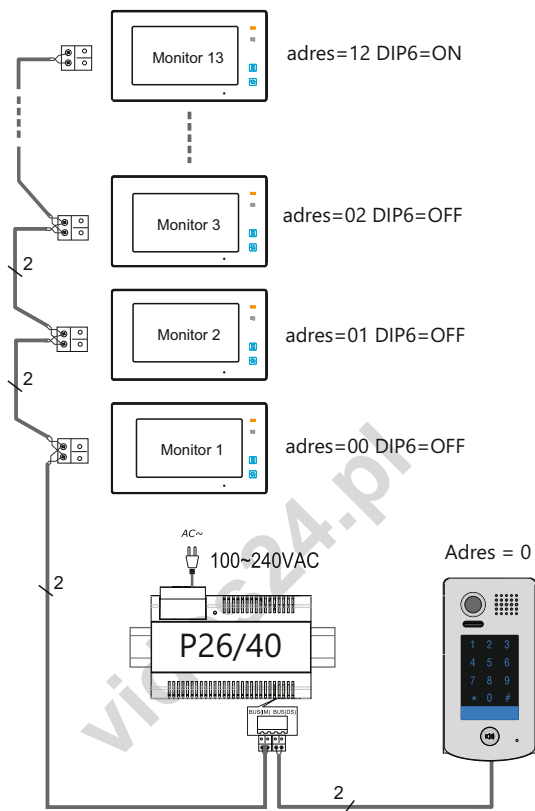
Monitor 13
adres=12 DIP6=ON

Monitor 3
adres=02 DIP6=OFF

2

Monitor 2
adres=01 DIP6=OFF

2

Monitor 1
adres=00 DIP6=OFF

AC~
100~240VAC

Adres = 0

2

P26/40

BUS(M) BUS(DS)

1 2 3
4 5 6
7 8 9
* 0 #

2

vidos24.pl